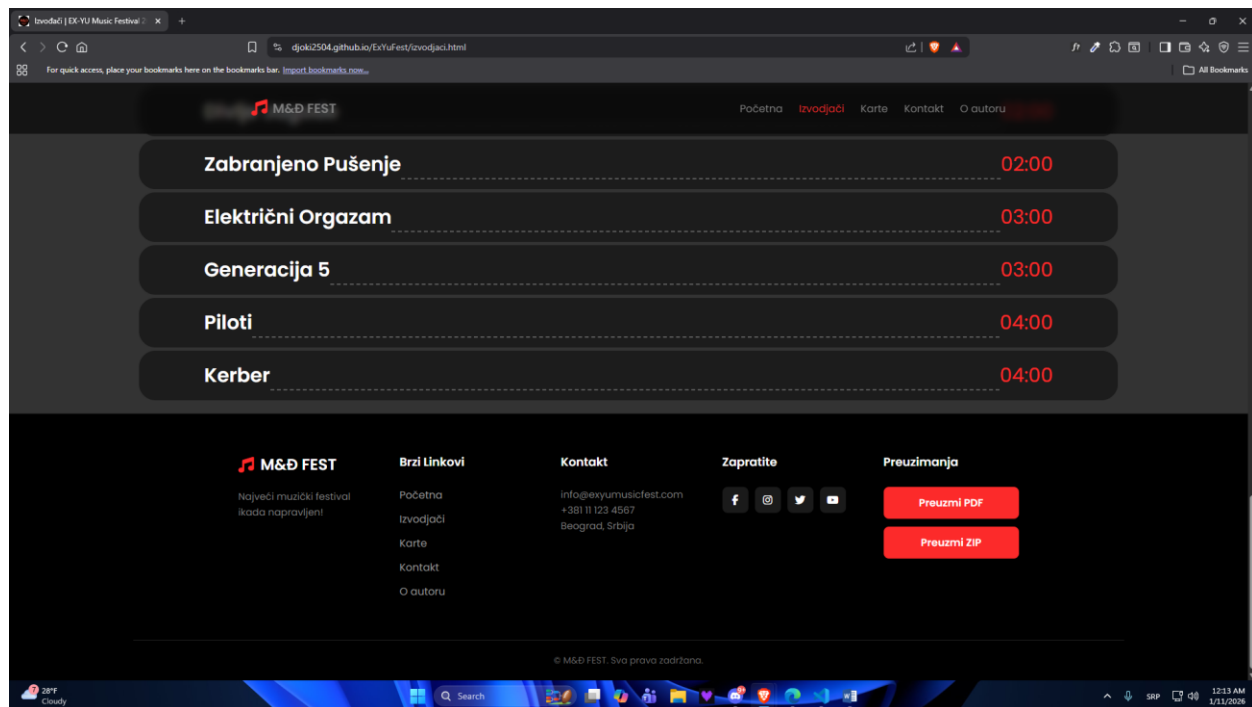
Izvođači | EX-YU Music Festival 2

djoki2504.github.io/ExYuFest/izvodjaci.html

For quick access, place your bookmarks here on the bookmarks bar. Import bookmarks now...

All Bookmarks

M&Đ FEST

Početna Izvođači Karte Kontakt O autoru

Zabranjeno Pušenje 02:00

Električni Orgazam 03:00

Generacija 5 03:00

Piloti 04:00

Kerber 04:00

M&Đ FEST

Najveći muzički festival ikada napravljen!

Brzi Linkovi

Početna

Izvodjači

Karte

Kontakt

O autoru

Kontakt

info@exyumusicfest.com
+381 11 123 4567
Beograd, Srbija

Zapratite

Preuzimanja

Preuzmi PDF

Preuzmi ZIP

© M&Đ FEST. Sva prava zadržana.

28°F
Cloudy

Search

SRP

12:13 AM
1/11/2026